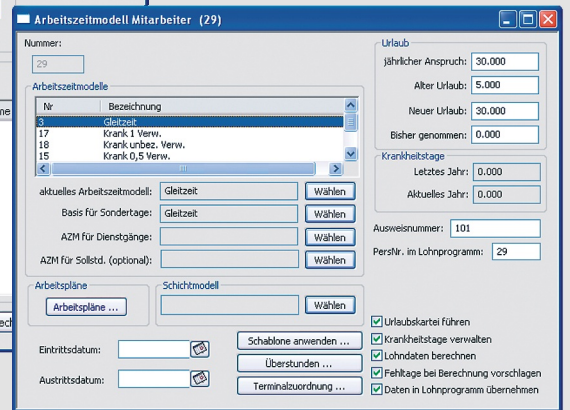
Arbeitszeitmodell Mitarbeiter (29)

Nummer:
29

Arbeitszeitmodelle

| Nr | Bezeichnung |
|---|---|
| 3 | Gleitzeit |
| 17 | Krank 1 Verw. |
| 18 | Krank unbez. Verw. |
| 15 | Krank 0,5 Verw. |

aktuelles Arbeitszeitmodell: Gleitzeit Wählen
Basis für Sondertage: Gleitzeit Wählen
AZM für Dienstgänge: Wählen
AZM für Sollstd. (optional): Wählen

Arbeitspläne
Arbeitspläne ...

Schichtmodell
Wählen

Eintrittsdatum:
Austrittsdatum:

Schablone anwenden ...
Überstunden ...
Terminalzuordnung ...

Urlaub
Jährlicher Anspruch: 30.000
Alter Urlaub: 5.000
Neuer Urlaub: 30.000
Bisher genommen: 0.000

Krankheitstage
Letztes Jahr: 0.000
Aktuelles Jahr: 0.000

Ausweisnummer: 101
PersNr. im Lohnprogramm: 29

Urlaubskartei führen
Krankheitstage verwalten
Lohndaten berechnen
Fehltage bei Berechnung vorschlagen
Daten in Lohnprogramm übernehmen

ech